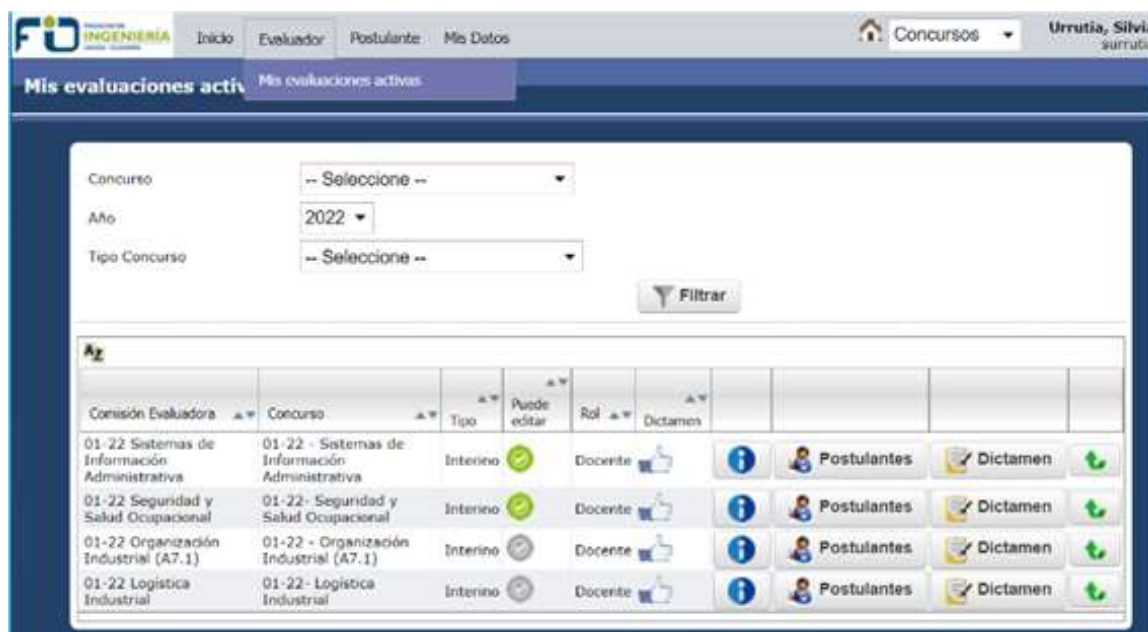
FI FACULTAD DE INGENIERÍA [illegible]

Inicio Evaluador Postulante Mis Datos

Concursos

Urrutia, Silvi
surruti

Mis evaluaciones activ

Mis evaluaciones activas

Concurso -- Seleccione --

Año 2022

Tipo Concurso -- Seleccione --

Filtrar

AZ

| Comisión Evaluadora | Concurso | Tipo | Puede editar | Rol | Dictamen | | | | |
|---|---|---|---|---|---|---|---|---|---|
| 01-22 Sistemas de Información Administrativa | 01-22 - Sistemas de Información Administrativa | Interino | | Docente | | | Postulantes | Dictamen | |
| 01-22 Seguridad y Salud Ocupacional | 01-22- Seguridad y Salud Ocupacional | Interino | | Docente | | | Postulantes | Dictamen | |
| 01-22 Organización Industrial (A7.1) | 01-22 - Organización Industrial (A7.1) | Interino | | Docente | | | Postulantes | Dictamen | |
| 01-22 Logística Industrial | 01-22- Logística Industrial | Interino | | Docente | | | Postulantes | Dictamen | |